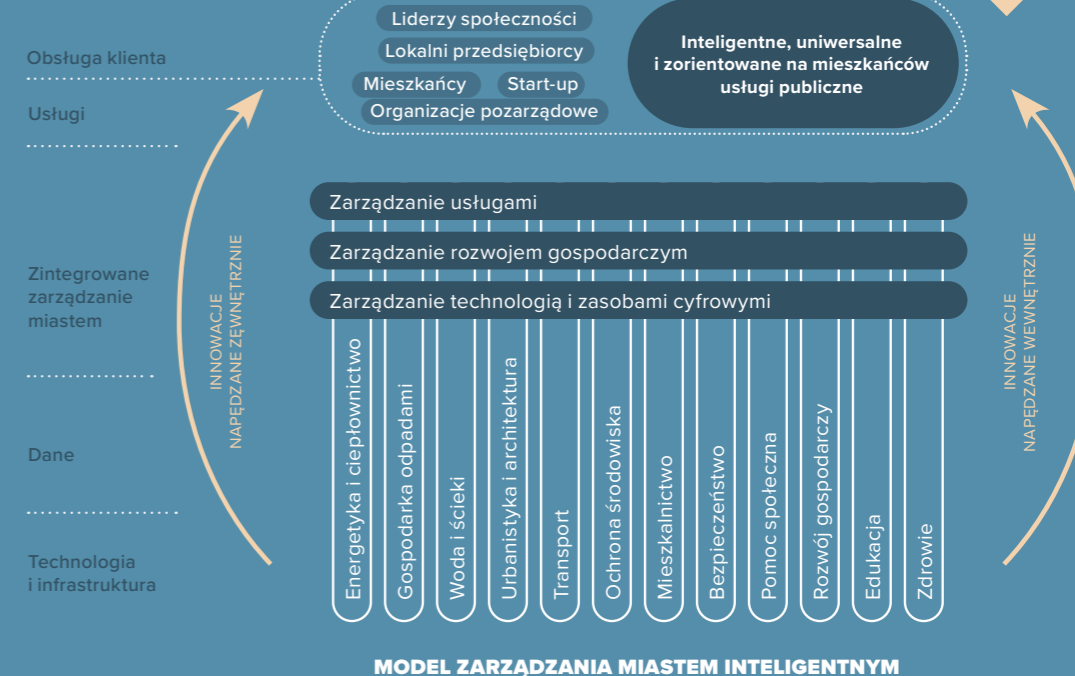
Obsługa klienta

Usługi

Zintegrowane zarządzanie miastem

Dane

Technologia i infrastruktura

Liderzy społeczności

Lokalni przedsiębiorcy

Mieszkańcy

Start-up

Organizacje pozarządowe

Inteligentne, uniwersalne i zorientowane na mieszkańców usługi publiczne

INNOWACJE NAPĘDZANE ZEWNĘTRZNIE

INNOWACJE NAPĘDZANE WEWNĘTRZNIE

Zarządzanie usługami

Zarządzanie rozwojem gospodarczym

Zarządzanie technologią i zasobami cyfrowymi

Energetyka i ciepłownictwo

Gospodarka odpadami

Woda i ścieki

Urbanistyka i architektura

Transport

Ochrona środowiska

Mieszkalnictwo

Bezpieczeństwo

Pomoc społeczna

Rozwój gospodarczy

Edukacja

Zdrowie

MODEL ZARZĄDZANIA MIASTEM INTELIGENTNYM